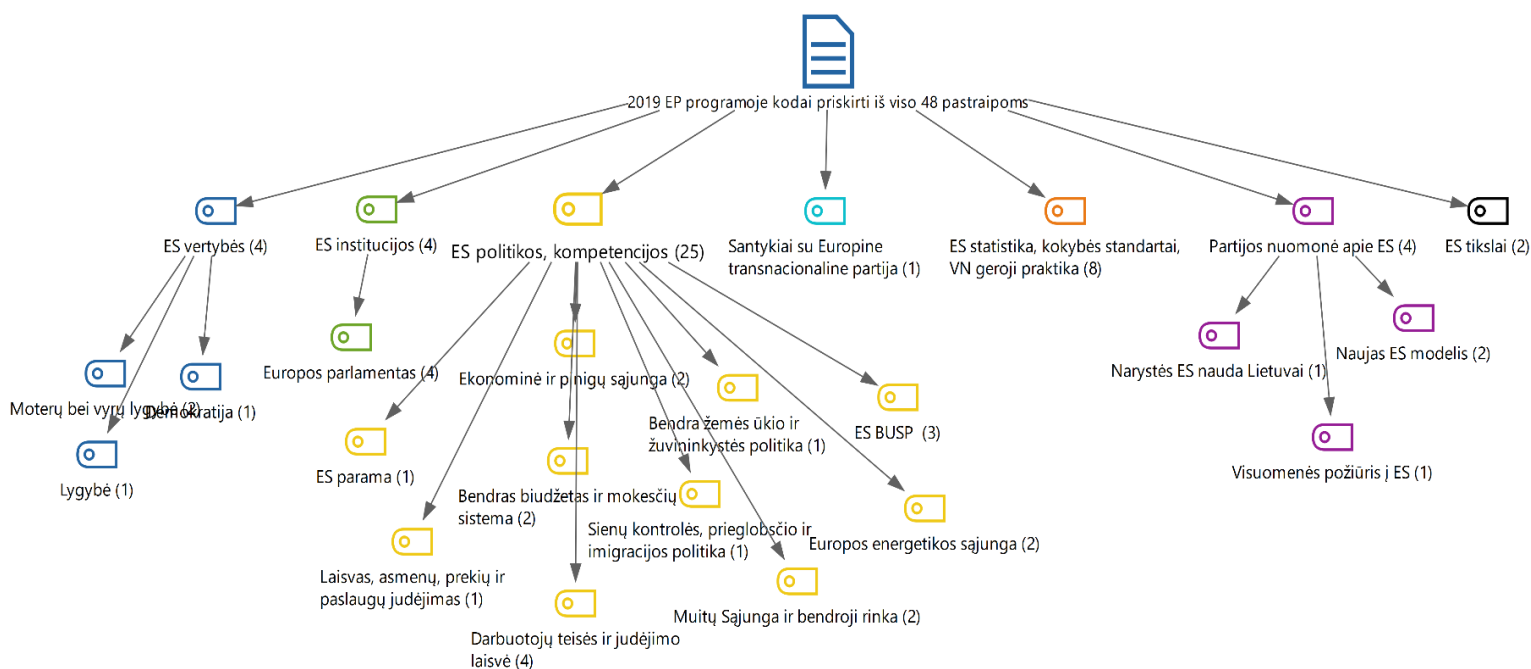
2019 EP programoje kodai priskirti iš viso 48 pastraipoms

ES vertybės (4)

ES institucijos (4)

ES politikos, kompetencijos (25)

Santykiai su Europine transnacionaline partija (1)

ES statistika, kokybės standartai, VN geroji praktika (8)

Partijos nuomonė apie ES (4)

ES tikslai (2)

Moterų bei vyrų lygybė (2)

Demokratija (1)

Lygybė (1)

Europos parlamentas (4)

Ekonominė ir pinigų sąjunga (2)

ES parama (1)

Bendra žemės ūkio ir žuvininkystės politika (1)

ES BUSP (3)

Bendras biudžetas ir mokesčių sistema (2)

Sienų kontrolės, prieglobsčio ir imigracijos politika (1)

Europos energetikos sąjunga (2)

Laisvas, asmenų, prekių ir paslaugų judėjimas (1)

Muitų Sąjunga ir bendroji rinka (2)

Darbuotojų teisės ir judėjimo laisvė (4)

Narystės ES nauda Lietuvai (1)

Naujas ES modelis (2)

Visuomenės požiūris į ES (1)